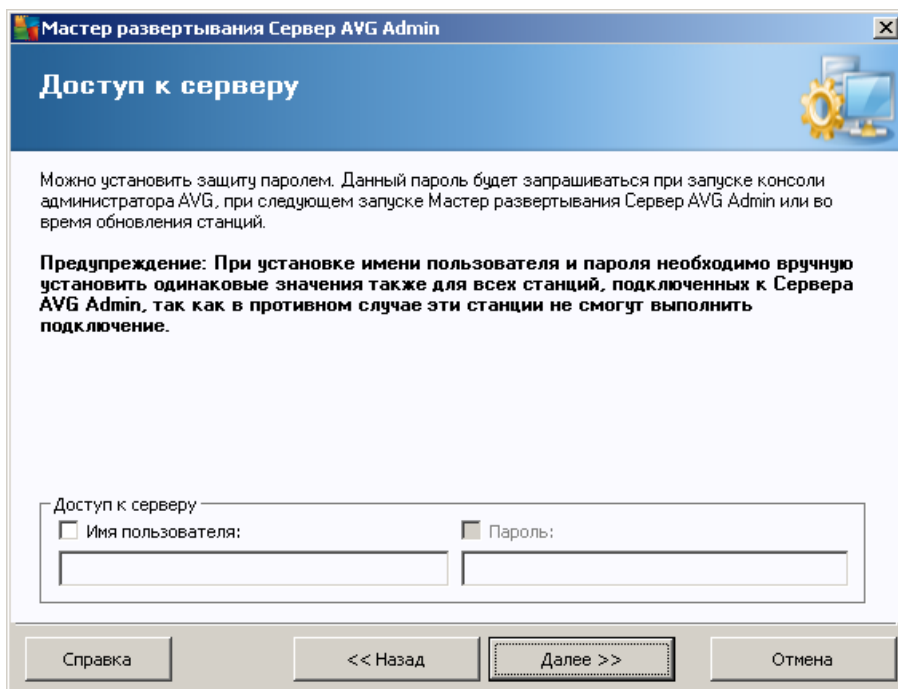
Мастер развертывания Сервер AVG Admin

Доступ к серверу

Можно установить защиту паролем. Данный пароль будет запрашиваться при запуске консоли администратора AVG, при следующем запуске Мастер развертывания Сервер AVG Admin или во время обновления станций.

Предупреждение: При установке имени пользователя и пароля необходимо вручную установить одинаковые значения также для всех станций, подключенных к Сервера AVG Admin, так как в противном случае эти станции не смогут выполнить подключение.

Доступ к серверу
Имя пользователя:
Пароль:

Справка
<< Назад
Далее >>
Отмена